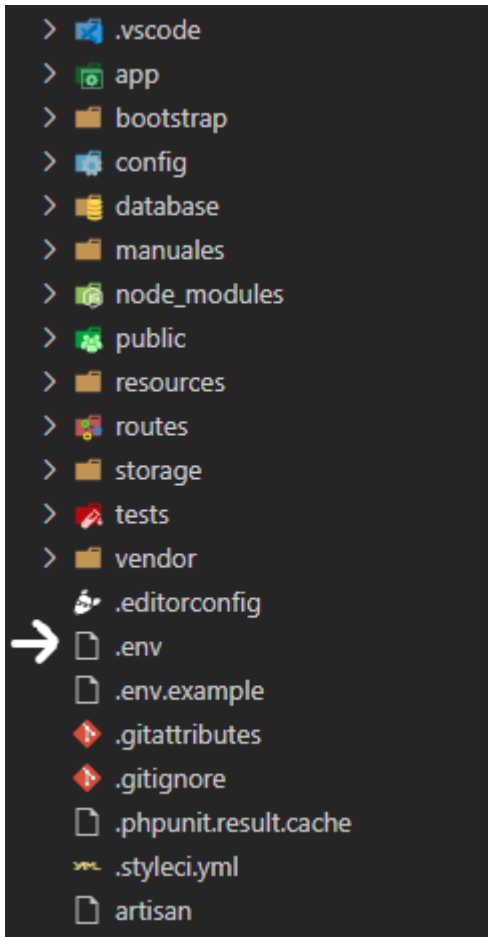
.vscode
app
bootstrap
config
database
manuales
node_modules
public
resources
routes
storage
tests
vendor
.editorconfig
.env
.env.example
.gitattributes
.gitignore
.phpunit.result.cache
.styleci.yml
artisan